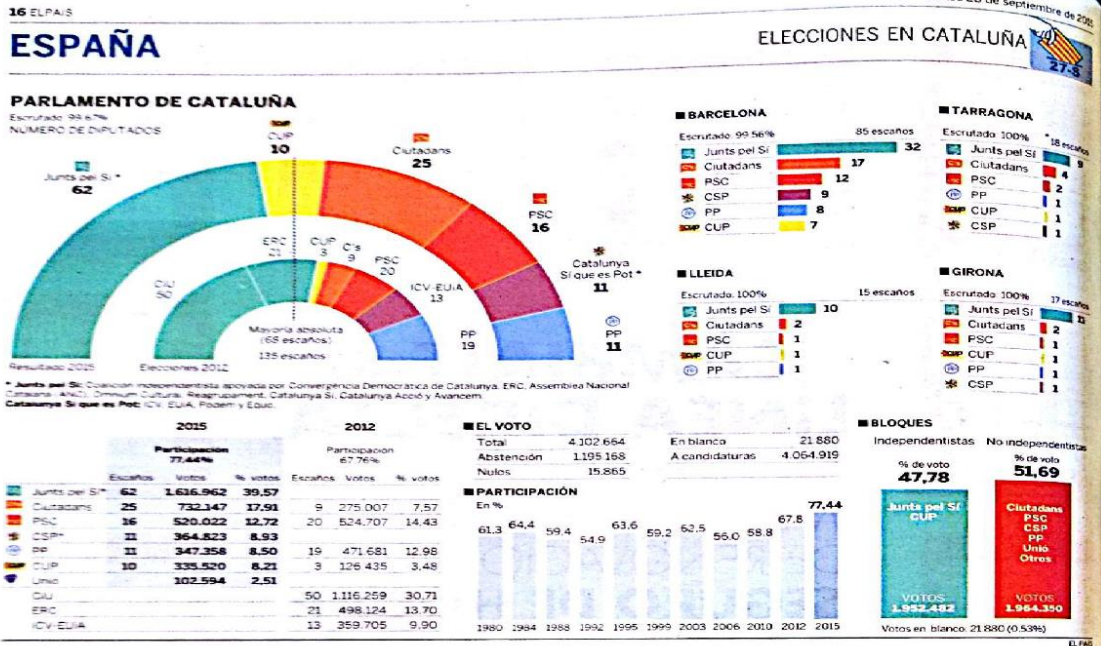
16 EL PAÍS

de septiembre de 2015

ESPAÑA

ELECCIONES EN CATALUÑA 27-S

PARLAMENTO DE CATALUÑA
Escrutado: 99,67%
NÚMERO DE DIPUTADOS

CUP 10
Ciutadans 25
Junts pel Sí * 62
PSC 16
Catalunya Sí que es Pot * 11
PP 11

ERC 21
CUP 3
C's 9
PSC 20
ICV-EUiA 13
CiU 50
PP 19

Mayoría absoluta (68 escaños)
135 escaños

Resultado 2015
Elecciones 2012

* Junts pel Sí: Coalición independentista apoyada por Convergència Democràtica de Catalunya, ERC, Assemblea Nacional Catalana (ANC), Omnium Cultural, Reagrupament, Catalunya Sí, Catalunya Acció y Avancem.
Catalunya Sí que es Pot: ICV-EUiA, Podem y Equo.

BARCELONA
Escrutado: 99,56% 85 escaños
Junts pel Sí 32
Ciutadans 17
PSC 12
CSP 9
PP 8
CUP 7

TARRAGONA
Escrutado: 100% 18 escaños
Junts pel Sí 9
Ciutadans 4
PSC 2
PP 1
CUP 1
CSP 1

LLEIDA
Escrutado: 100% 15 escaños
Junts pel Sí 10
Ciutadans 2
PSC 1
CUP 1
PP 1

GIRONA
Escrutado: 100% 17 escaños
Junts pel Sí 11
Ciutadans 2
PSC 1
CUP 1
PP 1
CSP 1

| | 2015 Escaños | Votos | % votos | 2012 Escaños | Votos | % votos |
|---|---|---|---|---|---|---|
| | Participación 77,44% | | | Participación 67,76% | | |
| Junts pel Sí* | 62 | 1.616.962 | 39,57 | | | |
| Ciutadans | 25 | 732.147 | 17,91 | 9 | 275.007 | 7,57 |
| PSC | 16 | 520.022 | 12,72 | 20 | 524.707 | 14,43 |
| CSP* | 11 | 364.823 | 8,93 | | | |
| PP | 11 | 347.358 | 8,50 | 19 | 471.681 | 12,98 |
| CUP | 10 | 335.520 | 8,21 | 3 | 126.435 | 3,48 |
| Unió | | 102.594 | 2,51 | | | |
| CiU | | | | 50 | 1.116.259 | 30,71 |
| ERC | | | | 21 | 498.124 | 13,70 |
| ICV-EUiA | | | | 13 | 359.705 | 9,90 |

EL VOTO
Total 4.102.664
Abstención 1.195.168
Nulos 15.865
En blanco 21.880
A candidaturas 4.064.919

PARTICIPACIÓN
En %
61,3 64,4 59,4 54,9 63,6 59,2 62,5 56,0 58,8 67,8 77,44
1980 1984 1988 1992 1995 1999 2003 2006 2010 2012 2015

BLOQUES
Independentistas No independentistas
% de voto 47,78
% de voto 51,69
Junts pel Sí CUP
Ciutadans PSC CSP PP Unió Otros
VOTOS 1.952.482
VOTOS 1.964.350
Votos en blanco: 21.880 (0,53%)

EL PAÍS